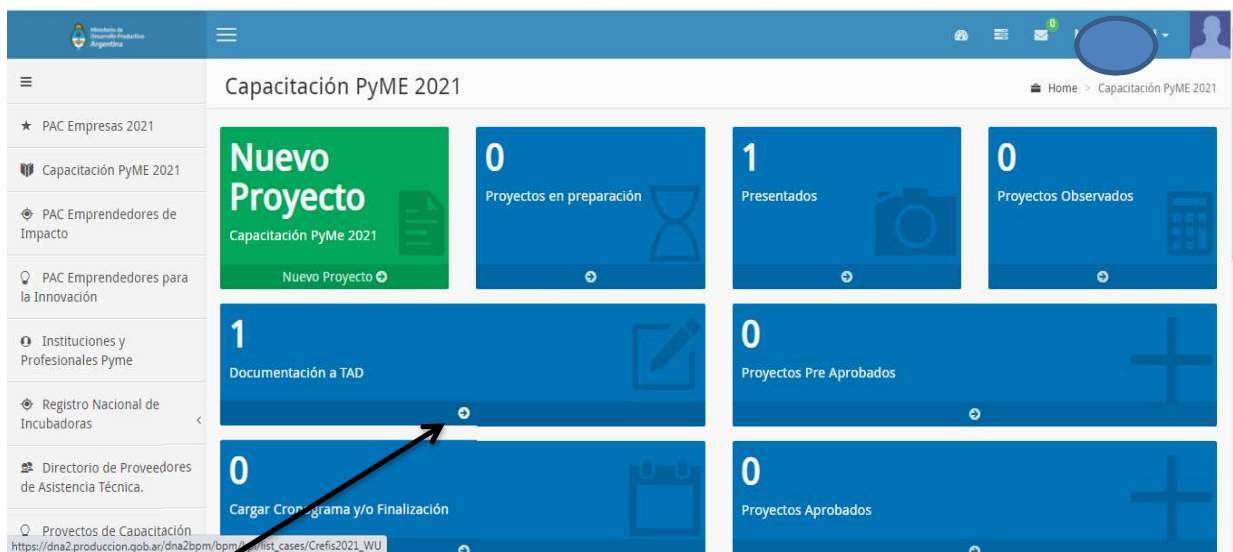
Ministerio de Desarrollo Productivo Argentina

0

Capacitación PyME 2021

Home > Capacitación PyME 2021

★ PAC Empresas 2021

Capacitación PyME 2021

PAC Emprendedores de Impacto

PAC Emprendedores para la Innovación

Instituciones y Profesionales Pyme

Registro Nacional de Incubadoras

Directorio de Proveedores de Asistencia Técnica.

Proyectos de Capacitación

Nuevo Proyecto
Capacitación PyMe 2021
Nuevo Proyecto

0
Proyectos en preparación

1
Presentados

0
Proyectos Observados

1
Documentación a TAD

0
Proyectos Pre Aprobados

0
Cargar Cronograma y/o Finalización

0
Proyectos Aprobados

https://dna2.produccion.gob.ar/dna2bpm/bpm/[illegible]/list_cases/Crefis2021_WU